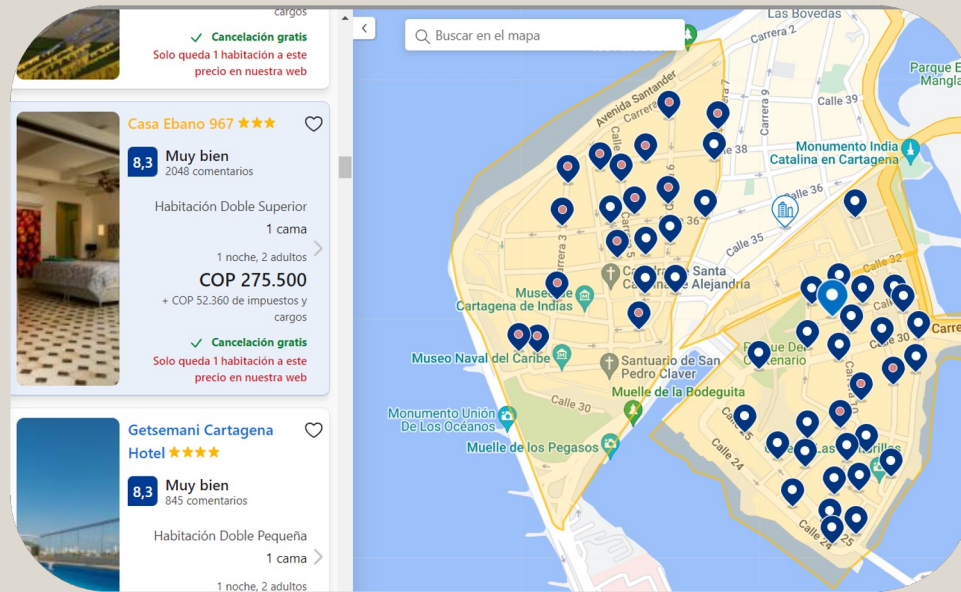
cargos

Cancelación gratis

Solo queda 1 habitación a este precio en nuestra web

Casa Ebano 967 ★★★

8,3 Muy bien
2048 comentarios

Habitación Doble Superior
1 cama

1 noche, 2 adultos
COP 275.500
+ COP 52.360 de impuestos y cargos

Cancelación gratis

Solo queda 1 habitación a este precio en nuestra web

Getsemani Cartagena Hotel ★★★★

8,3 Muy bien
845 comentarios

Habitación Doble Pequeña
1 cama

1 noche, 2 adultos

Buscar en el mapa

Las Bovedas
Carrera 2
Carrera 9
Carrera 7
Avenida Santander
Calle 38
Calle 39
Parque E Mangla
Museo India Catalina en Cartagena
Calle 36
Calle 35
Carrera 3
Calle 32
Calle 30
Catedral Santa Catalina de Alejandría
Museo Cartagena de Indias
Museo Naval del Caribe
Santuario de San Pedro Claver
Parque del Centenario
Muelle de la Bodeguita
Calle 30
Monumento Unión de Los Océanos
Muelle de los Pegasos
Calle 25
Calle 24
Calle 25
Las Carrillos
Carrer